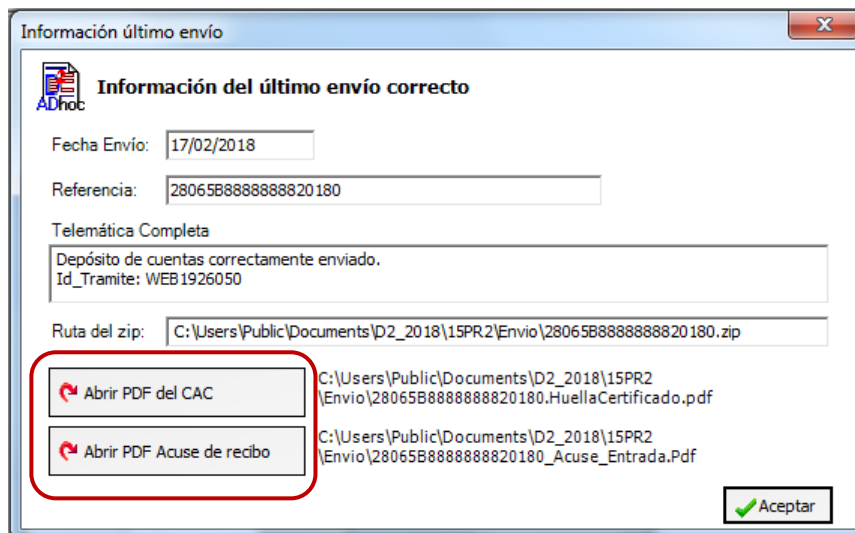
Información último envío

ADhoc

Información del último envío correcto

Fecha Envío: 17/02/2018

Referencia: 28065B8888888820180

Telemática Completa

Depósito de cuentas correctamente enviado.
Id_Tramite: WEB1926050

Ruta del zip: C:\Users\Public\Documents\D2_2018\15PR2\Envio\28065B8888888820180.zip

Abrir PDF del CAC

C:\Users\Public\Documents\D2_2018\15PR2\Envio\28065B8888888820180.HuellaCertificado.pdf

Abrir PDF Acuse de recibo

C:\Users\Public\Documents\D2_2018\15PR2\Envio\28065B8888888820180_Acuse_Entrada.Pdf

Aceptar